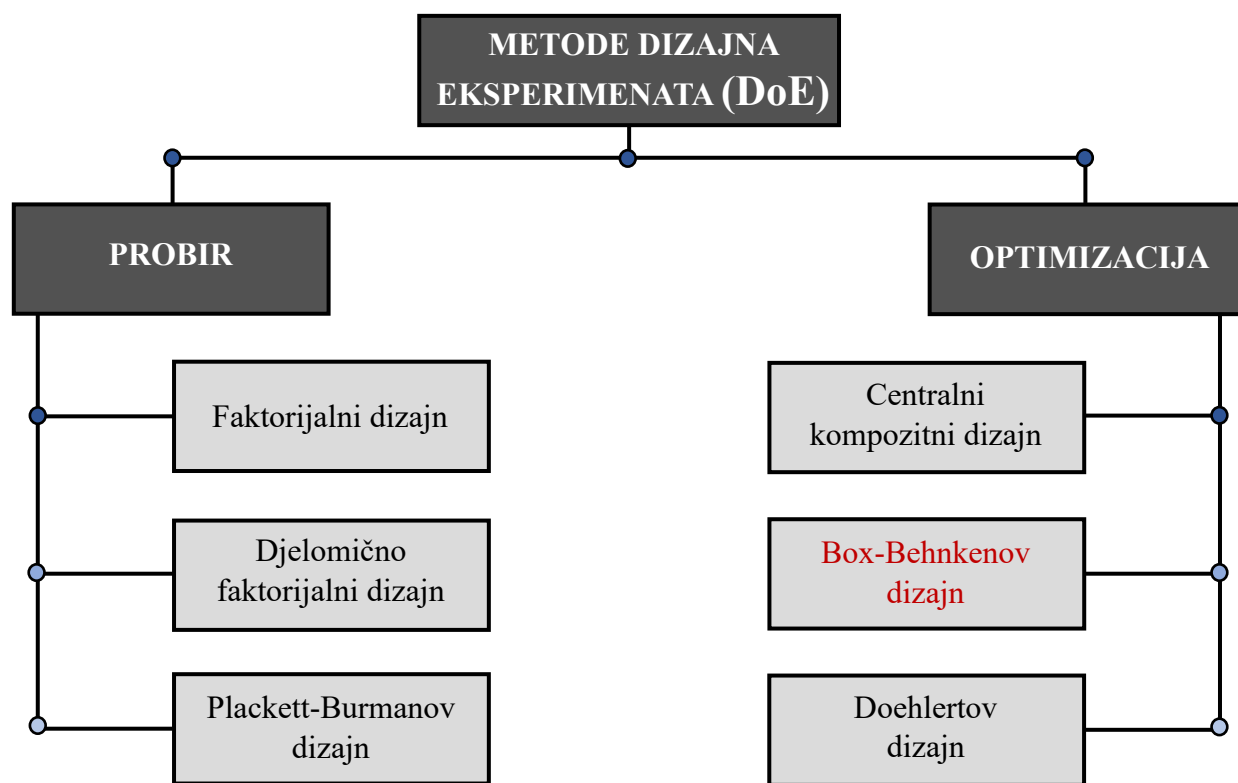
METODE DIZAJNA EKSPERIMENATA (DoE)

PROBIR

Faktorijalni dizajn

Djelomično faktorijalni dizajn

Plackett-Burmanov dizajn

OPTIMIZACIJA

Centralni kompozitni dizajn

Box-Behnkenov dizajn

Doehlertov dizajn